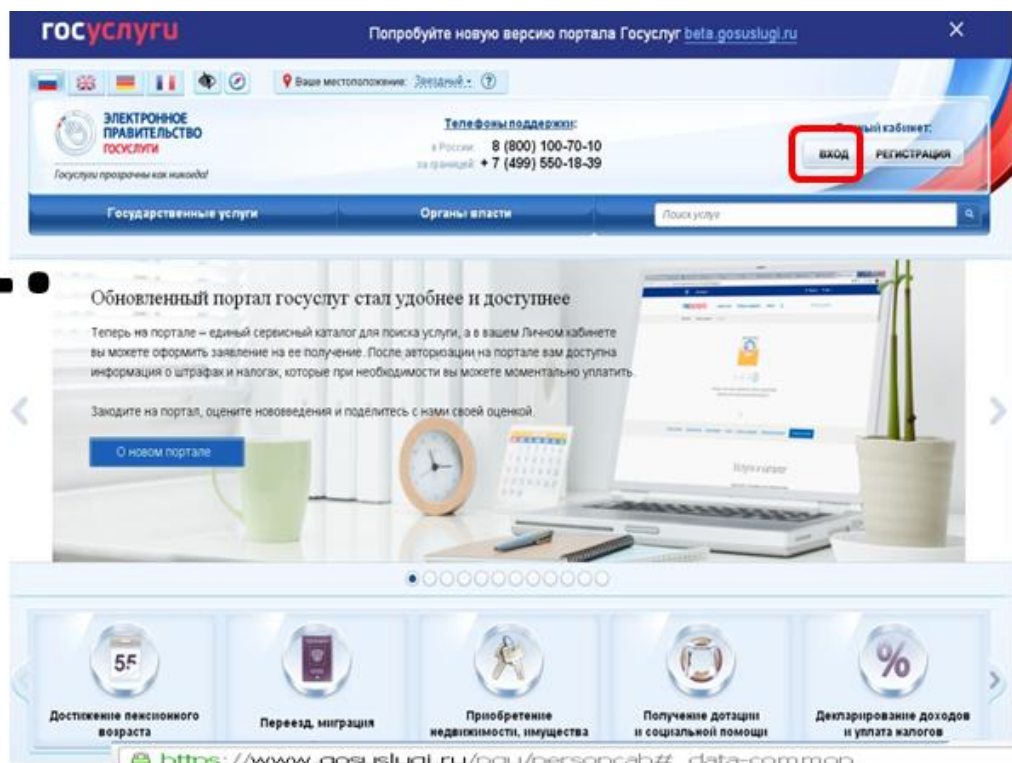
госуслуги

Попробуйте новую версию портала Госуслуг beta.gosuslugi.ru

Ваше местоположение: Звездный

ЭЛЕКТРОННОЕ ПРАВИТЕЛЬСТВО ГОСУСЛУГИ

Госуслуги прозрачны как никогда!

Телефоны поддержки:
в России: 8 (800) 100-70-10
за границей: + 7 (499) 550-18-39

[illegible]ый кабинет:
ВХОД
РЕГИСТРАЦИЯ

Государственные услуги
Органы власти
Поиск услуги

Обновленный портал госуслуг стал удобнее и доступнее

Теперь на портале – единый сервисный каталог для поиска услуги, а в вашем Личном кабинете вы можете оформить заявление на ее получение. После авторизации на портале вам доступна информация о штрафах и налогах, которые при необходимости вы можете моментально уплатить.

Заходите на портал, оцените нововведения и поделитесь с нами своей оценкой.

О новом портале

55
Достижение пенсионного возраста

Переезд, миграция

Приобретение недвижимости, имущества

Получение дотации и социальной помощи

%
Декларирование доходов и уплата налогов

https://www.gosuslugi.ru/pgu/personcab#_data-common